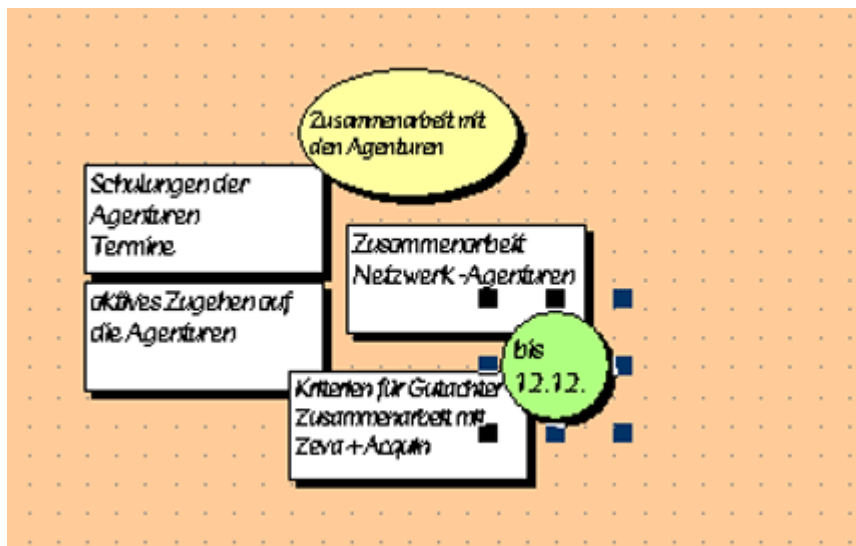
Zusammenarbeit mit den Agenturen

Schulungen der Agenturen Termine

Zusammenarbeit Netzwerk -Agenturen

aktives Zugehen auf die Agenturen

bis 12.12.

Kriterien für Gutachter Zusammenarbeit mit Zeva + Acquin